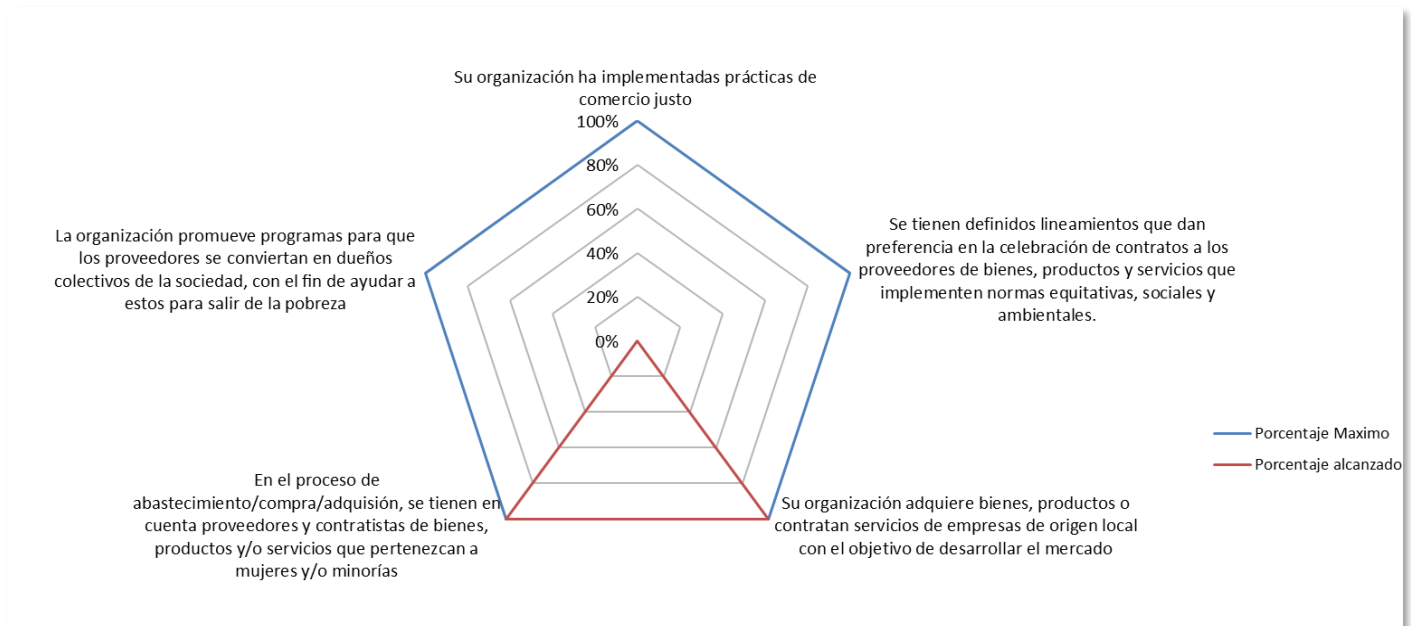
Su organización ha implementadas prácticas de comercio justo

100%
80%
60%
40%
20%
0%

Se tienen definidos lineamientos que dan preferencia en la celebración de contratos a los proveedores de bienes, productos y servicios que implementen normas equitativas, sociales y ambientales.

Su organización adquiere bienes, productos o contratan servicios de empresas de origen local con el objetivo de desarrollar el mercado

En el proceso de abastecimiento/compra/adquisión, se tienen en cuenta proveedores y contratistas de bienes, productos y/o servicios que pertenezcan a mujeres y/o minorías

La organización promueve programas para que los proveedores se conviertan en dueños colectivos de la sociedad, con el fin de ayudar a estos para salir de la pobreza

Porcentaje Maximo
Porcentaje alcanzado